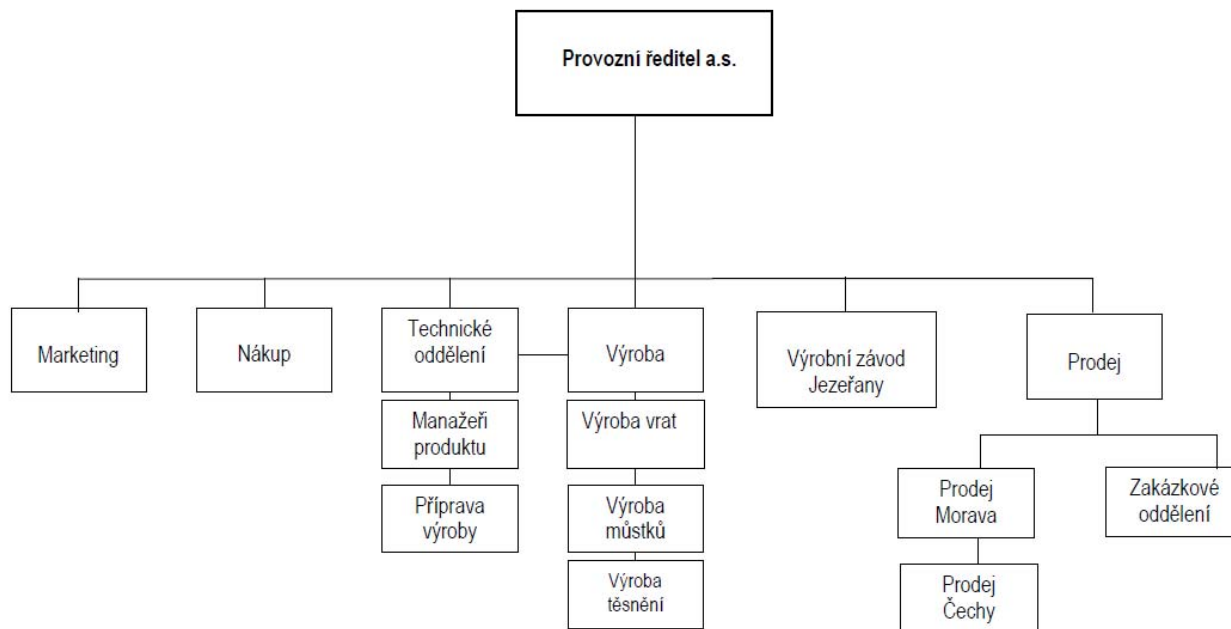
Provozní ředitel a.s.

Marketing

Nákup

Technické oddělení

Manažeři produktu

Příprava výroby

Výroba

Výroba vrat

Výroba můstků

Výroba těsnění

Výrobní závod Jezeřany

Prodej

Prodej Morava

Prodej Čechy

Zakázkové oddělení